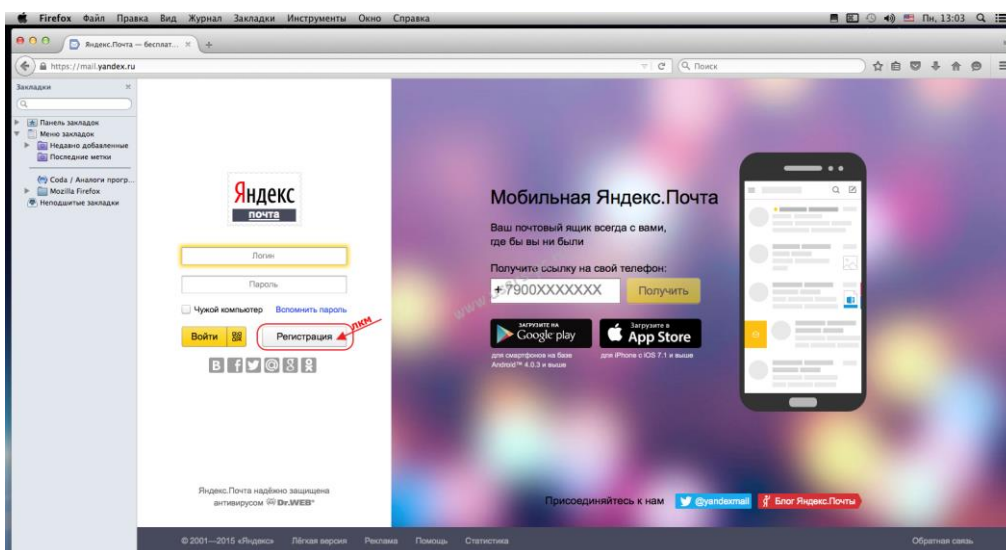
Firefox Файл Правка Вид Журнал Закладки Инструменты Окно Справка

Пн, 13:03

Яндекс.Почта — бесплат...

https://mail.yandex.ru

Поиск

Закладки

Панель закладок
Меню закладок
Недавно добавленные
Последние метки
Coda / Аналоги прогр...
Mozilla Firefox
Неподшитые закладки

Яндекс
почта

Логин
Пароль

Чужой компьютер Вспомнить пароль

Войти
Регистрация

лкм

Мобильная Яндекс.Почта

Ваш почтовый ящик всегда с вами, где бы вы ни были

Получите ссылку на свой телефон:

+7900XXXXXXX
Получить

ЗАГРУЗИТЕ НА Google play
для смартфонов на базе Android™ 4.0.3 и выше

Загрузите в App Store
для iPhone с iOS 7.1 и выше

Яндекс.Почта надёжно защищена антивирусом Dr.WEB

Присоединяйтесь к нам @yandexmail Блог Яндекс.Почты

© 2001—2015 «Яндекс» Лёгкая версия Реклама Помощь Статистика

Обратная связь